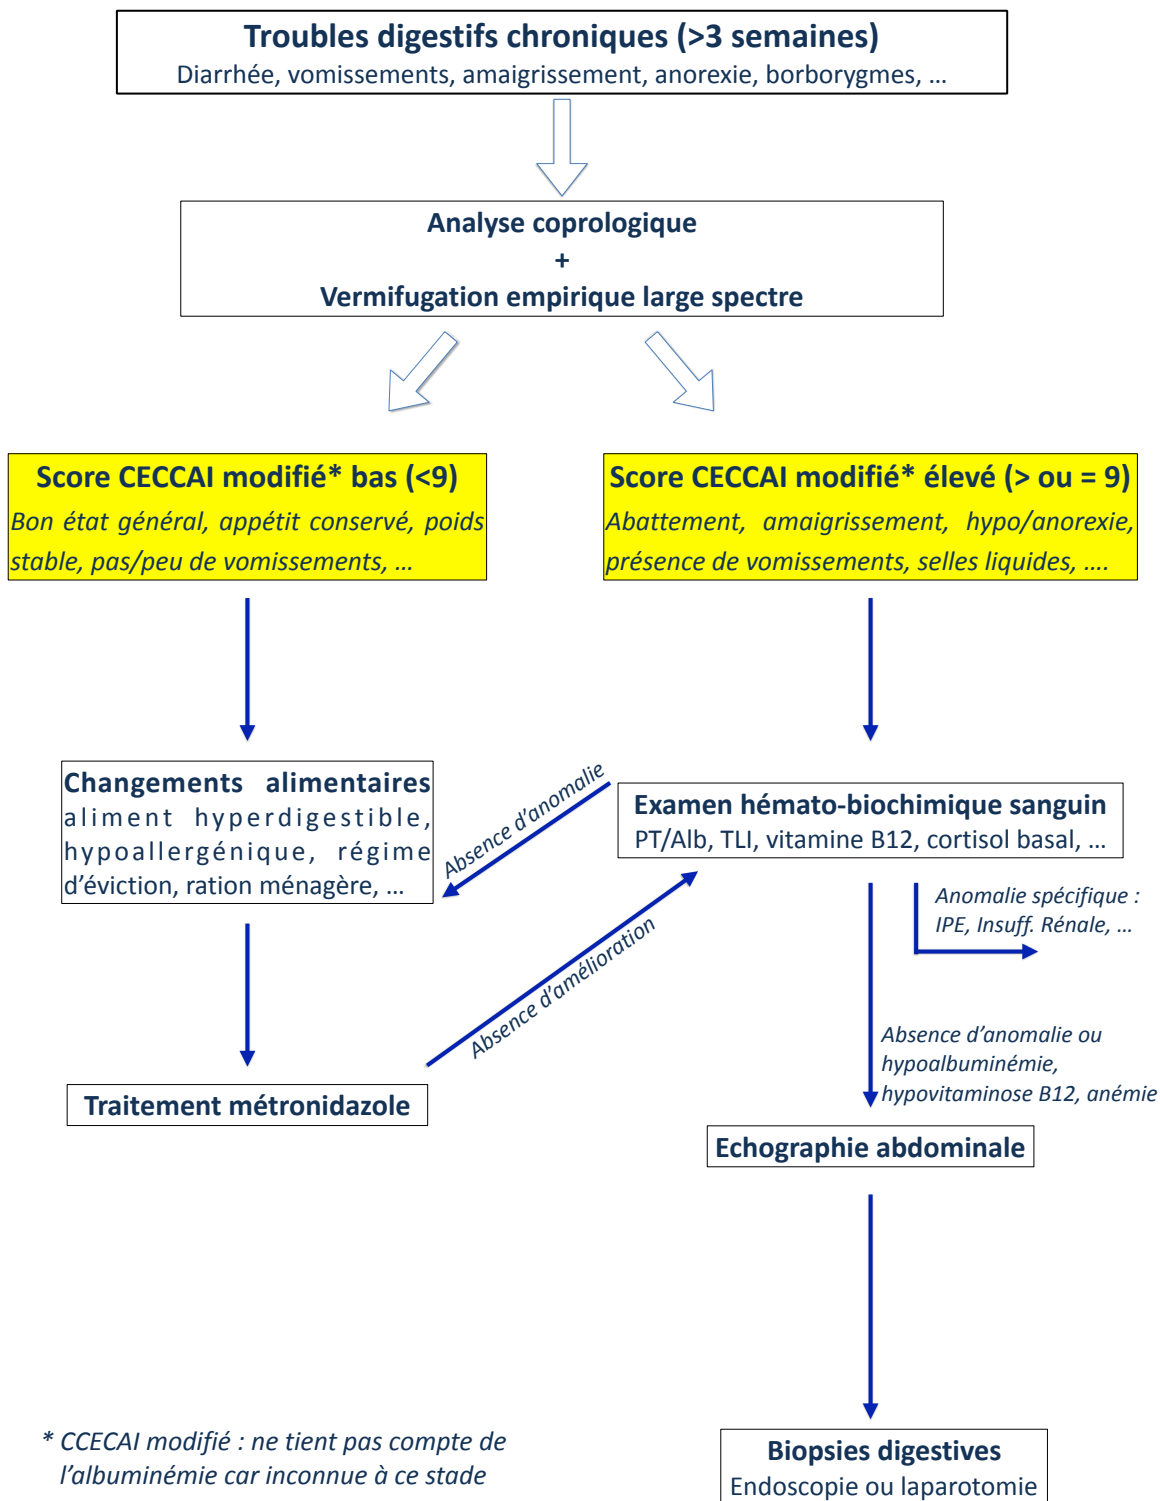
Troubles digestifs chroniques (>3 semaines)
Diarrhée, vomissements, amaigrissement, anorexie, borborygmes, …

Analyse coprologique
+
Vermifugation empirique large spectre

Score CECCAI modifié* bas (<9)
Bon état général, appétit conservé, poids stable, pas/peu de vomissements, …

Score CECCAI modifié* élevé (> ou = 9)
Abattement, amaigrissement, hypo/anorexie, présence de vomissements, selles liquides, ….

Changements alimentaires
aliment hyperdigestible, hypoallergénique, régime d'éviction, ration ménagère, …

Absence d'anomalie

Examen hémato-biochimique sanguin
PT/Alb, TLI, vitamine B12, cortisol basal, …

Anomalie spécifique : IPE, Insuff. Rénale, …

Absence d'amélioration

Absence d'anomalie ou hypoalbuminémie, hypovitaminose B12, anémie

Traitement métronidazole

Echographie abdominale

Biopsies digestives
Endoscopie ou laparotomie

* CCECAI modifié : ne tient pas compte de l'albuminémie car inconnue à ce stade